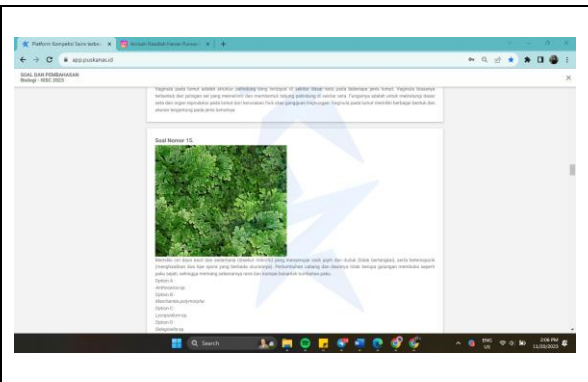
Platform Kompetisi Sains terbai × | Aplikasi Pendaftaran Pusnas × | +

app.puskanas.id

SOAL DAN PEMBAHASAN
Biologi - KSSC 2023

Vagina pada hewan adalah struktur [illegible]

Soal Nomor 15.

Memiliki uri daun kecil dan sederhana (disebut mikrofil) yang menempel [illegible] akar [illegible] dan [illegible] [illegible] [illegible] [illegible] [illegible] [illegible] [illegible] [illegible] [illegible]

Option A
Anthoceros sp.
Option B
Marchantia polymorpha
Option C
Lycopodium sp.
Option D
Selaginella sp.

Search

ENG US
2:06 PM
11/30/2023